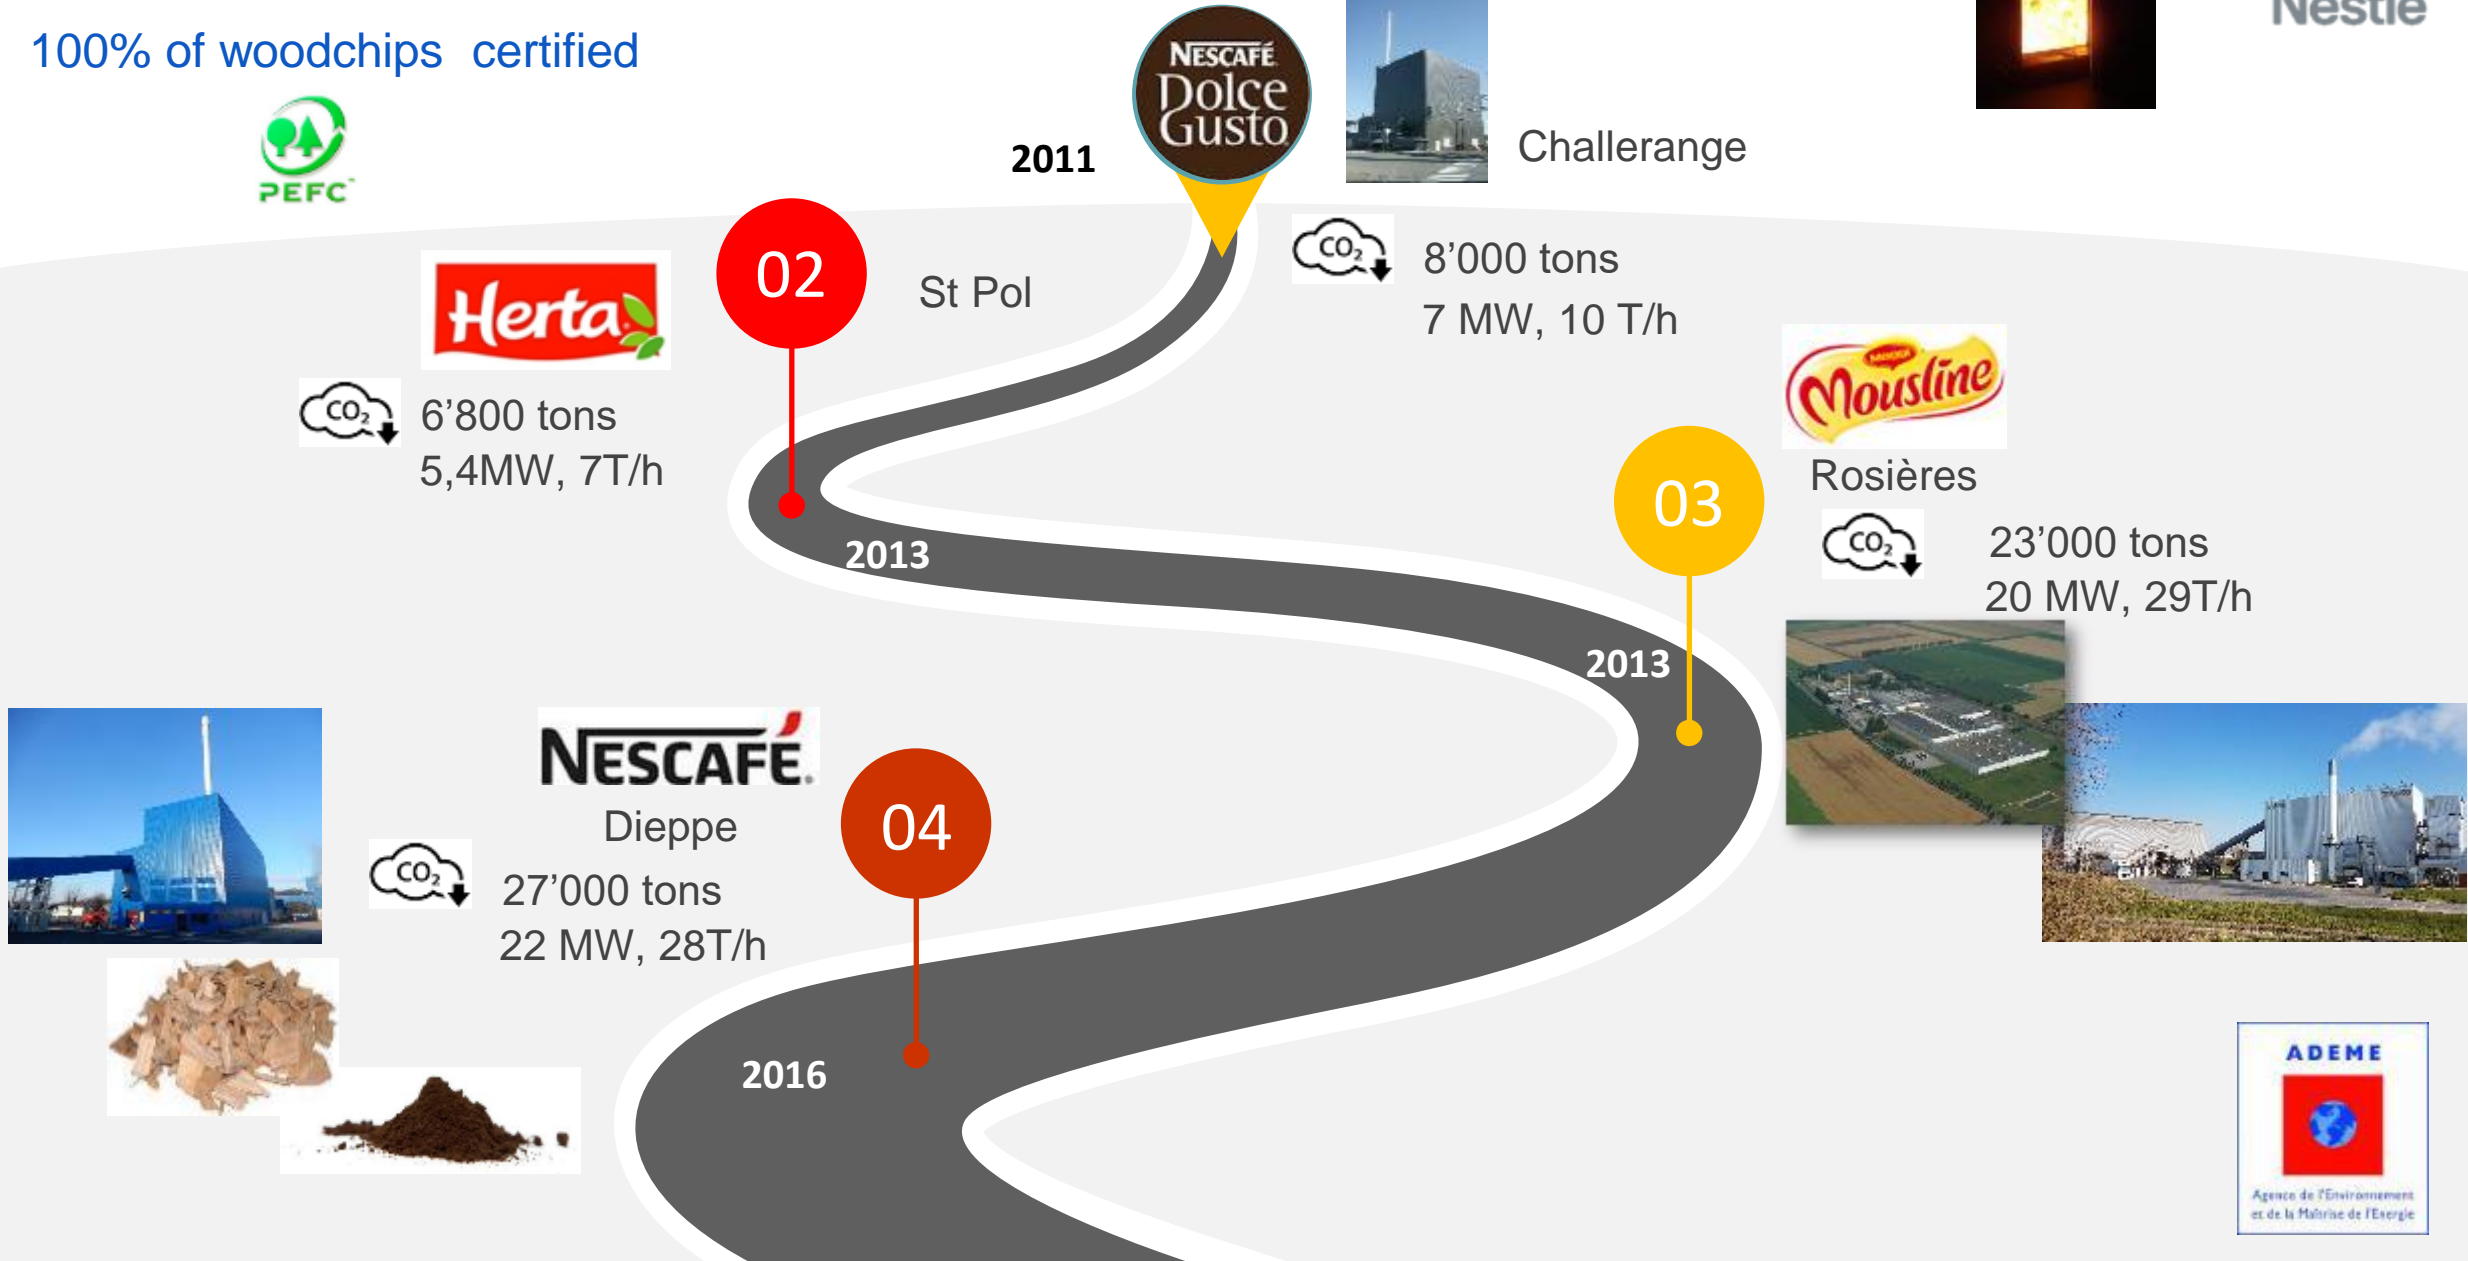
100% of woodchips certified

PEFC

Nestlé

2011

NESCAFÉ Dolce Gusto

Challerange

$CO_2$ 8’000 tons
7 MW, 10 T/h

Herta

02

St Pol

$CO_2$ 6’800 tons
5,4MW, 7T/h

2013

Mousline

Rosières

03

$CO_2$ 23’000 tons
20 MW, 29T/h

2013

NESCAFÉ
Dieppe

04

$CO_2$ 27’000 tons
22 MW, 28T/h

2016

ADEME
Agence de l'Environnement et de la Maîtrise de l'Energie